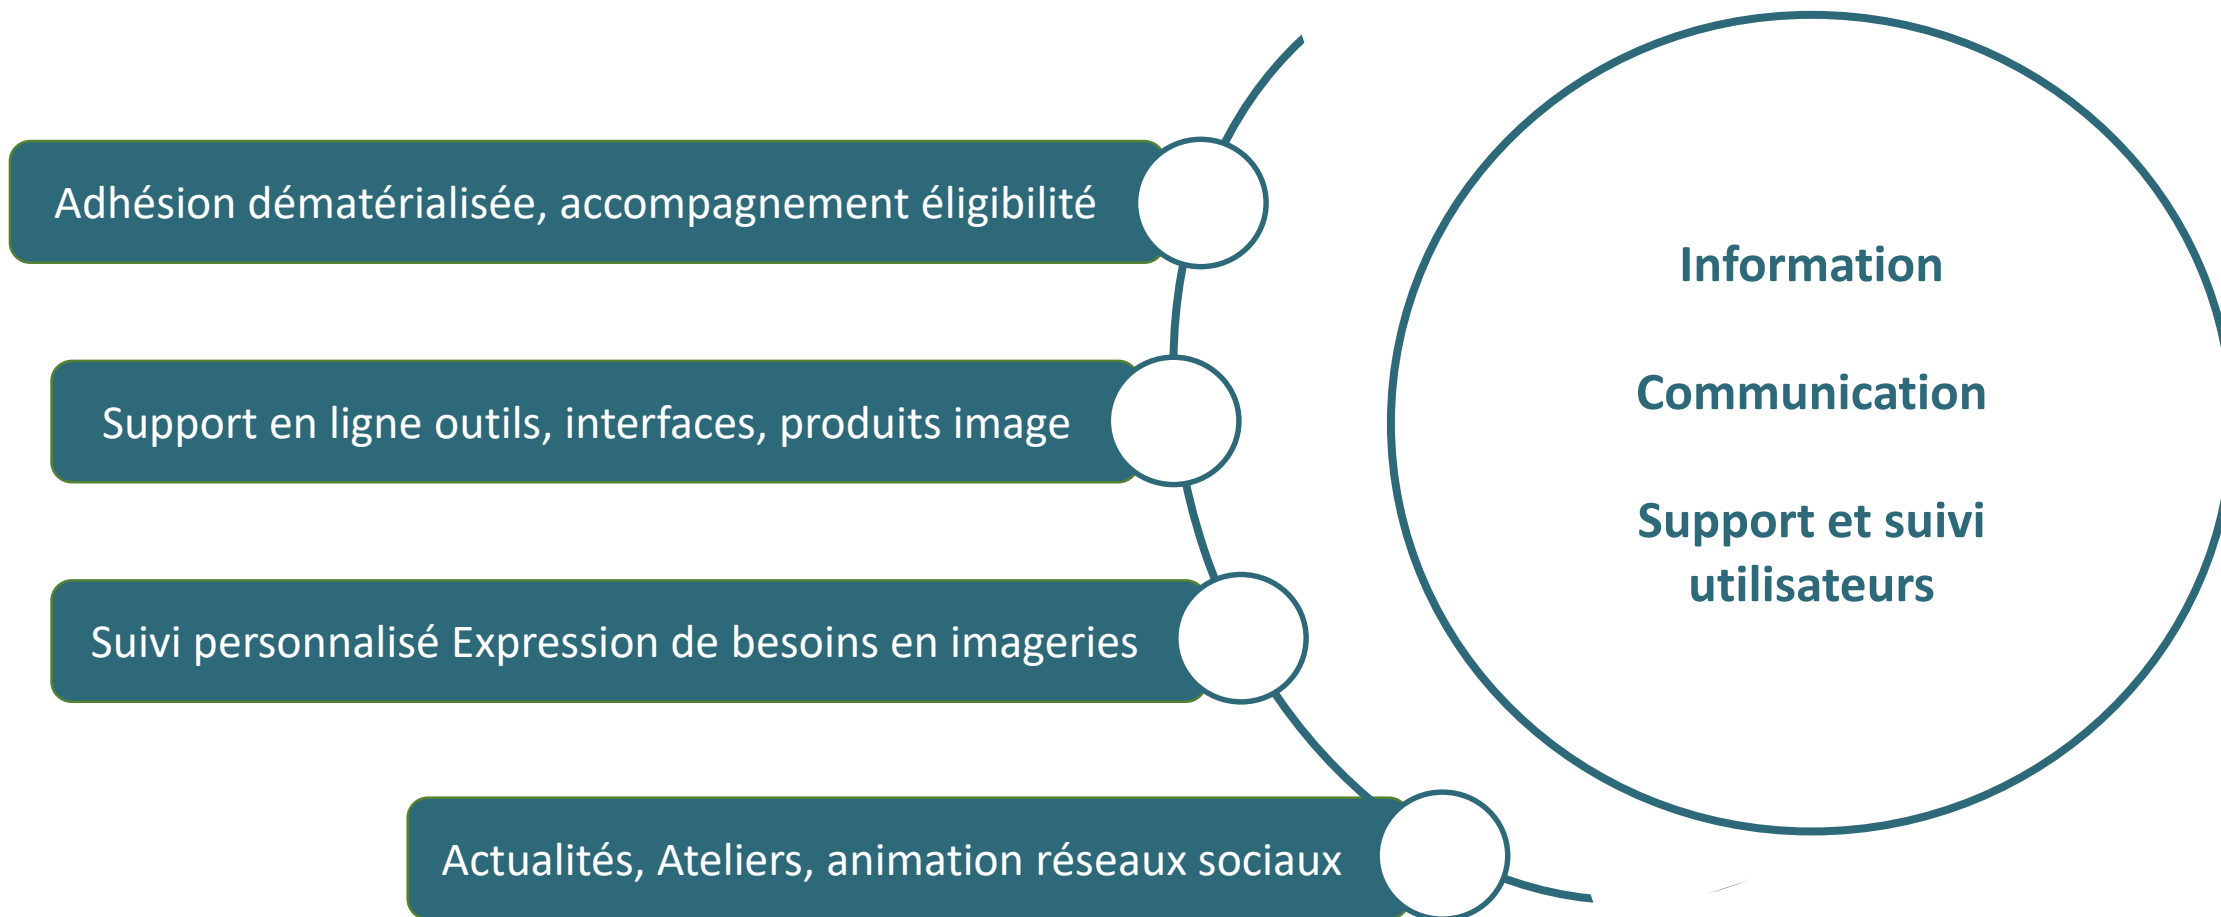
Adhésion dématérialisée, accompagnement éligibilité

Support en ligne outils, interfaces, produits image

Suivi personnalisé Expression de besoins en imageries

Actualités, Ateliers, animation réseaux sociaux

Information

Communication

Support et suivi utilisateurs